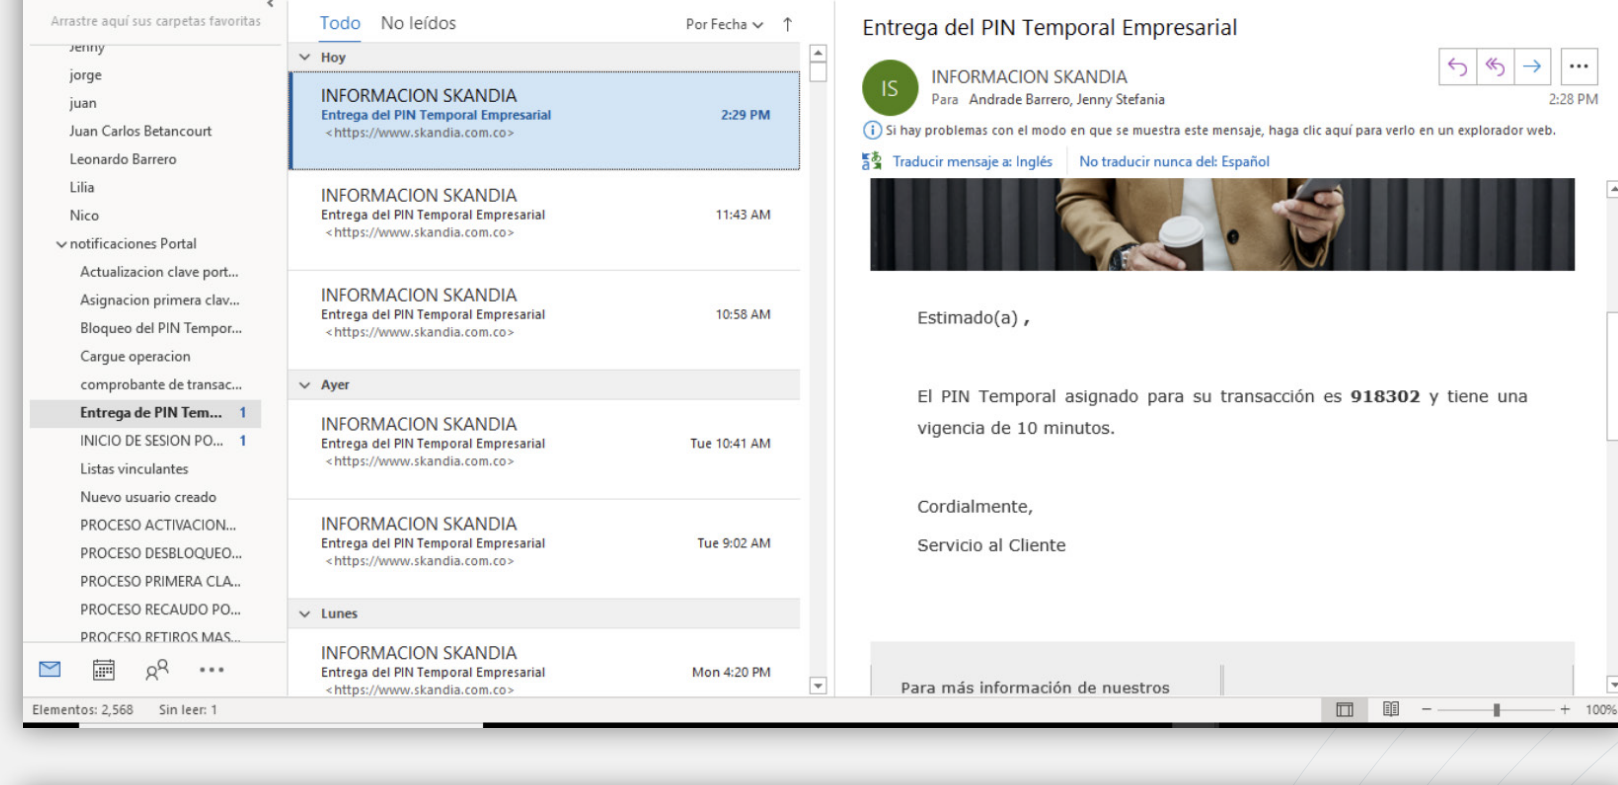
Arrastre aquí sus carpetas favoritas
Jenny
jorge
juan
Juan Carlos Betancourt
Leonardo Barrero
Lilia
Nico
notificaciones Portal
Actualizacion clave port...
Asignacion primera clav...
Bloqueo del PIN Tempor...
Cargue operacion
comprobante de transac...
Entrega de PIN Tem... 1
INICIO DE SESION PO... 1
Listas vinculantes
Nuevo usuario creado
PROCESO ACTIVACION...
PROCESO DESBLOQUEO...
PROCESO PRIMERA CLA...
PROCESO RECAUDO PO...
PROCESO RETIROS MAS...

Todo No leídos Por Fecha

Hoy

INFORMACION SKANDIA
Entrega del PIN Temporal Empresarial 2:29 PM
<https://www.skandia.com.co>

INFORMACION SKANDIA
Entrega del PIN Temporal Empresarial 11:43 AM
<https://www.skandia.com.co>

INFORMACION SKANDIA
Entrega del PIN Temporal Empresarial 10:58 AM
<https://www.skandia.com.co>

Ayer

INFORMACION SKANDIA
Entrega del PIN Temporal Empresarial Tue 10:41 AM
<https://www.skandia.com.co>

INFORMACION SKANDIA
Entrega del PIN Temporal Empresarial Tue 9:02 AM
<https://www.skandia.com.co>

Lunes

INFORMACION SKANDIA
Entrega del PIN Temporal Empresarial Mon 4:20 PM
<https://www.skandia.com.co>

Entrega del PIN Temporal Empresarial

IS
INFORMACION SKANDIA
Para Andrade Barrero, Jenny Stefania
2:28 PM

Si hay problemas con el modo en que se muestra este mensaje, haga clic aquí para verlo en un explorador web.

Traducir mensaje a: Inglés No traducir nunca del: Español

Estimado(a) ,

El PIN Temporal asignado para su transacción es 918302 y tiene una vigencia de 10 minutos.

Cordialmente,

Servicio al Cliente

Para más información de nuestros

Elementos: 2,568 Sin leer: 1

100%